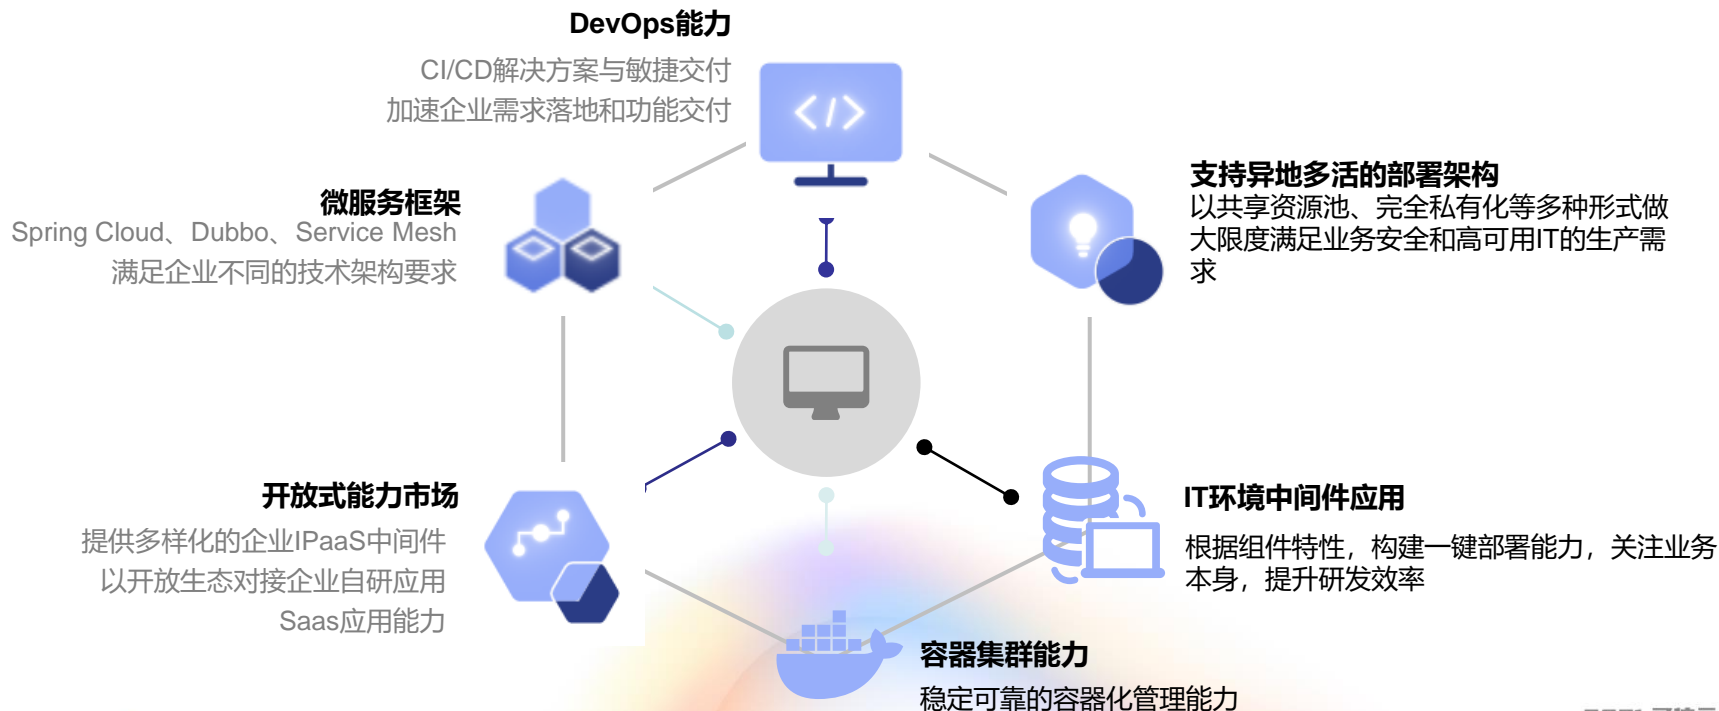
DevOps能力
CI/CD解决方案与敏捷交付
加速企业需求落地和功能交付

微服务框架
Spring Cloud、Dubbo、Service Mesh
满足企业不同的技术架构要求

支持异地多活的部署架构
以共享资源池、完全私有化等多种形式做大限度满足业务安全和高可用IT的生产需求

开放式能力市场
提供多样化的企业IPaaS中间件
以开放生态对接企业自研应用
Saas应用能力

IT环境中间件应用
根据组件特性，构建一键部署能力，关注业务本身，提升研发效率

容器集群能力
稳定可靠的容器化管理能力